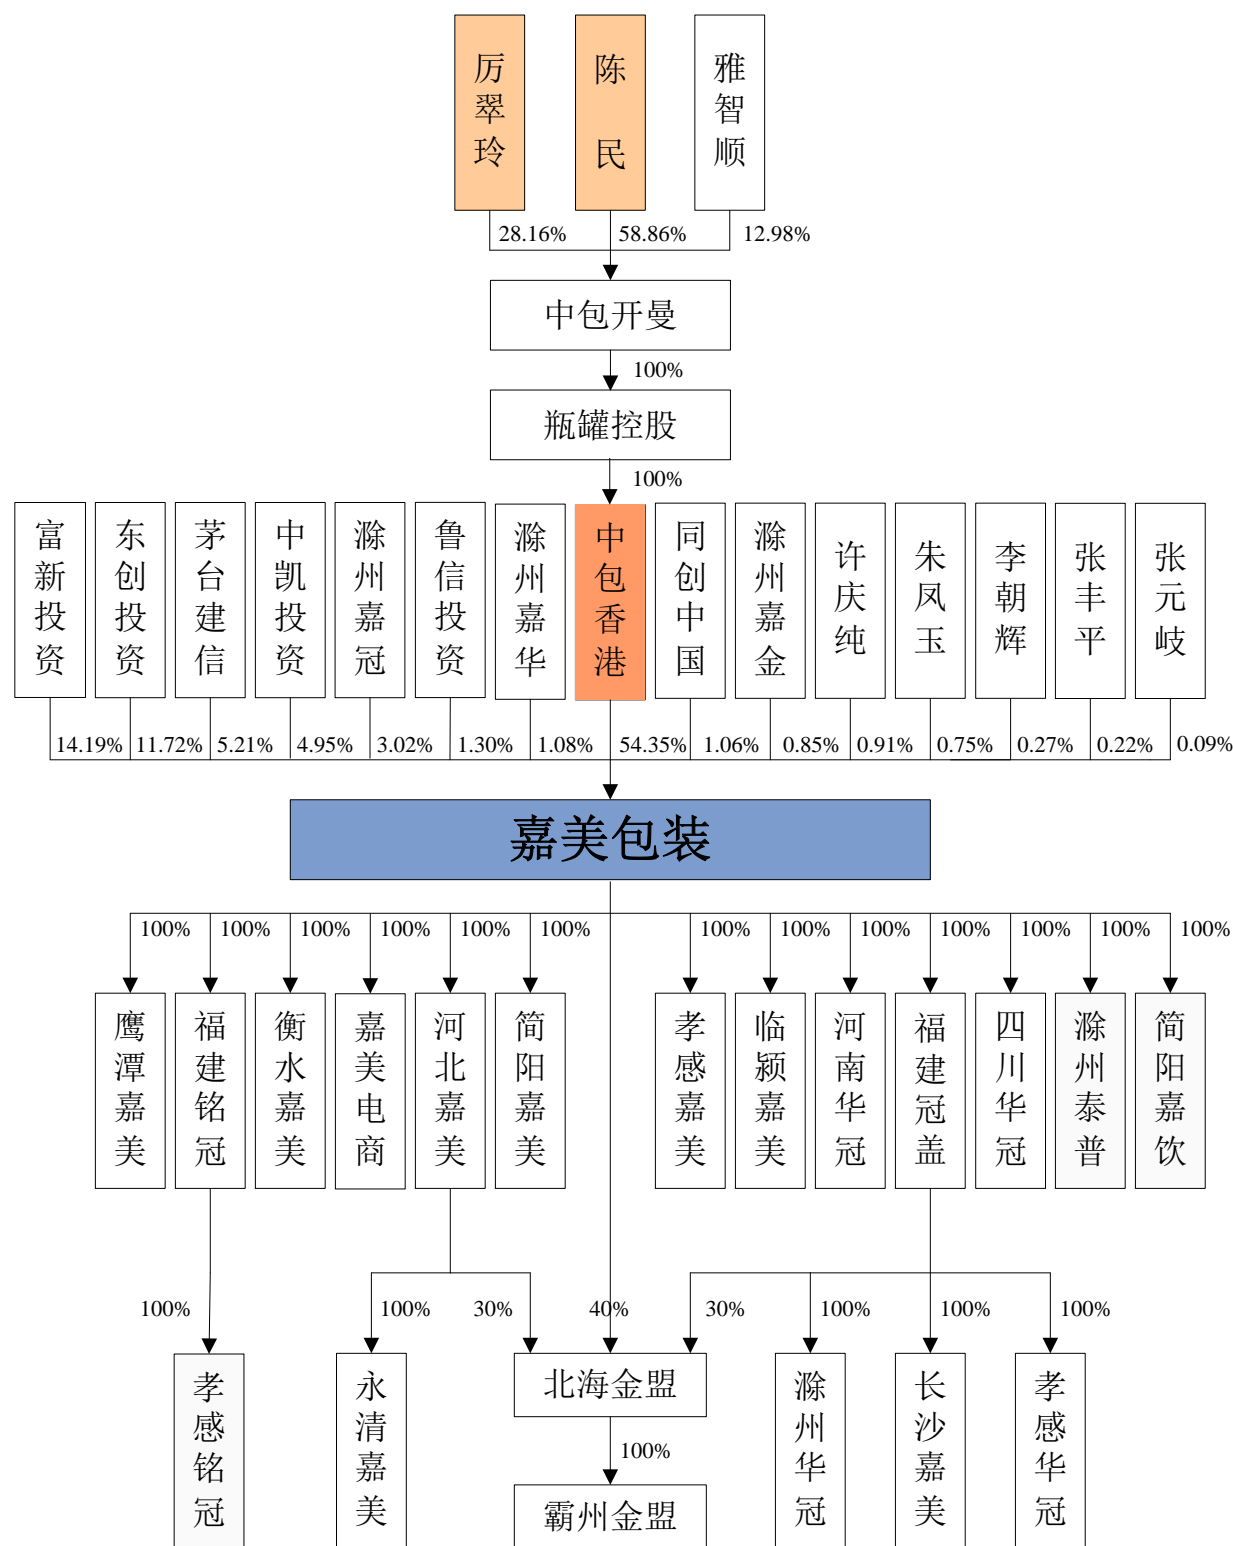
厉翠玲
陈民
雅智顺
28.16%
58.86%
12.98%
中包开曼
100%
瓶罐控股
100%
富新投资
东创投资
茅台建信
中凯投资
滁州嘉冠
鲁信投资
滁州嘉华
中包香港
同创中国
滁州嘉金
许庆纯
朱凤玉
李朝辉
张丰平
张元岐
14.19%
11.72%
5.21%
4.95%
3.02%
1.30%
1.08%
54.35%
1.06%
0.85%
0.91%
0.75%
0.27%
0.22%
0.09%
嘉美包装
100%
100%
100%
100%
100%
100%
100%
100%
100%
100%
100%
100%
100%
鹰潭嘉美
福建铭冠
衡水嘉美
嘉美电商
河北嘉美
简阳嘉美
孝感嘉美
临颍嘉美
河南华冠
福建冠盖
四川华冠
滁州泰普
简阳嘉饮
100%
100%
30%
40%
30%
100%
100%
100%
孝感铭冠
永清嘉美
北海金盟
100%
霸州金盟
滁州华冠
长沙嘉美
孝感华冠